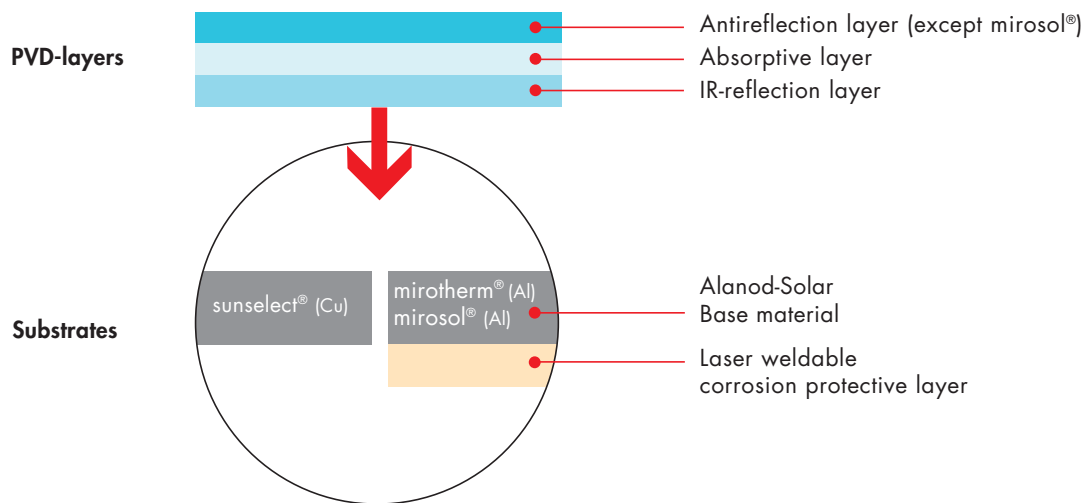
PVD-layers

Antireflection layer (except mirosol®)
Absorptive layer
IR-reflection layer

Substrates

sunselect® (Cu)

mirotherm® (Al)
mirosol® (Al)

Alanod-Solar
Base material

Laser weldable
corrosion protective layer